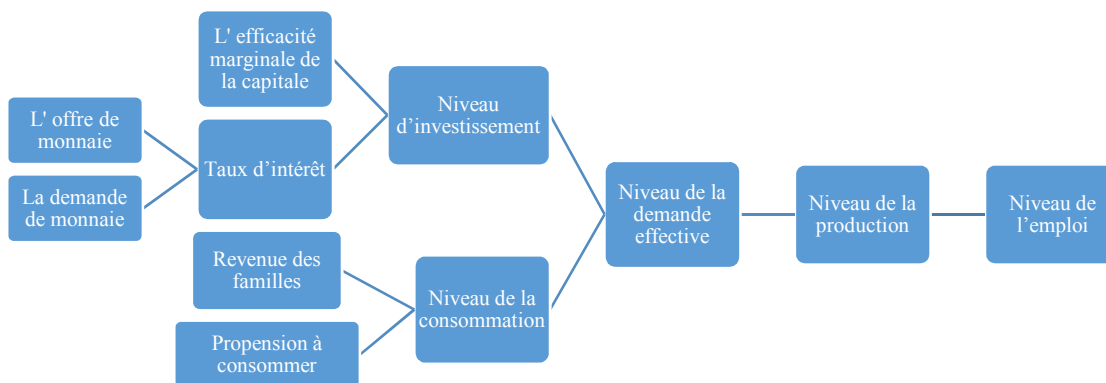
L' offre de monnaie

La demande de monnaie

L' efficacité marginale de la capitale

Taux d’intérêt

Revenue des familles

Propension à consommer

Niveau d’investissement

Niveau de la consommation

Niveau de la demande effective

Niveau de la production

Niveau de l’emploi